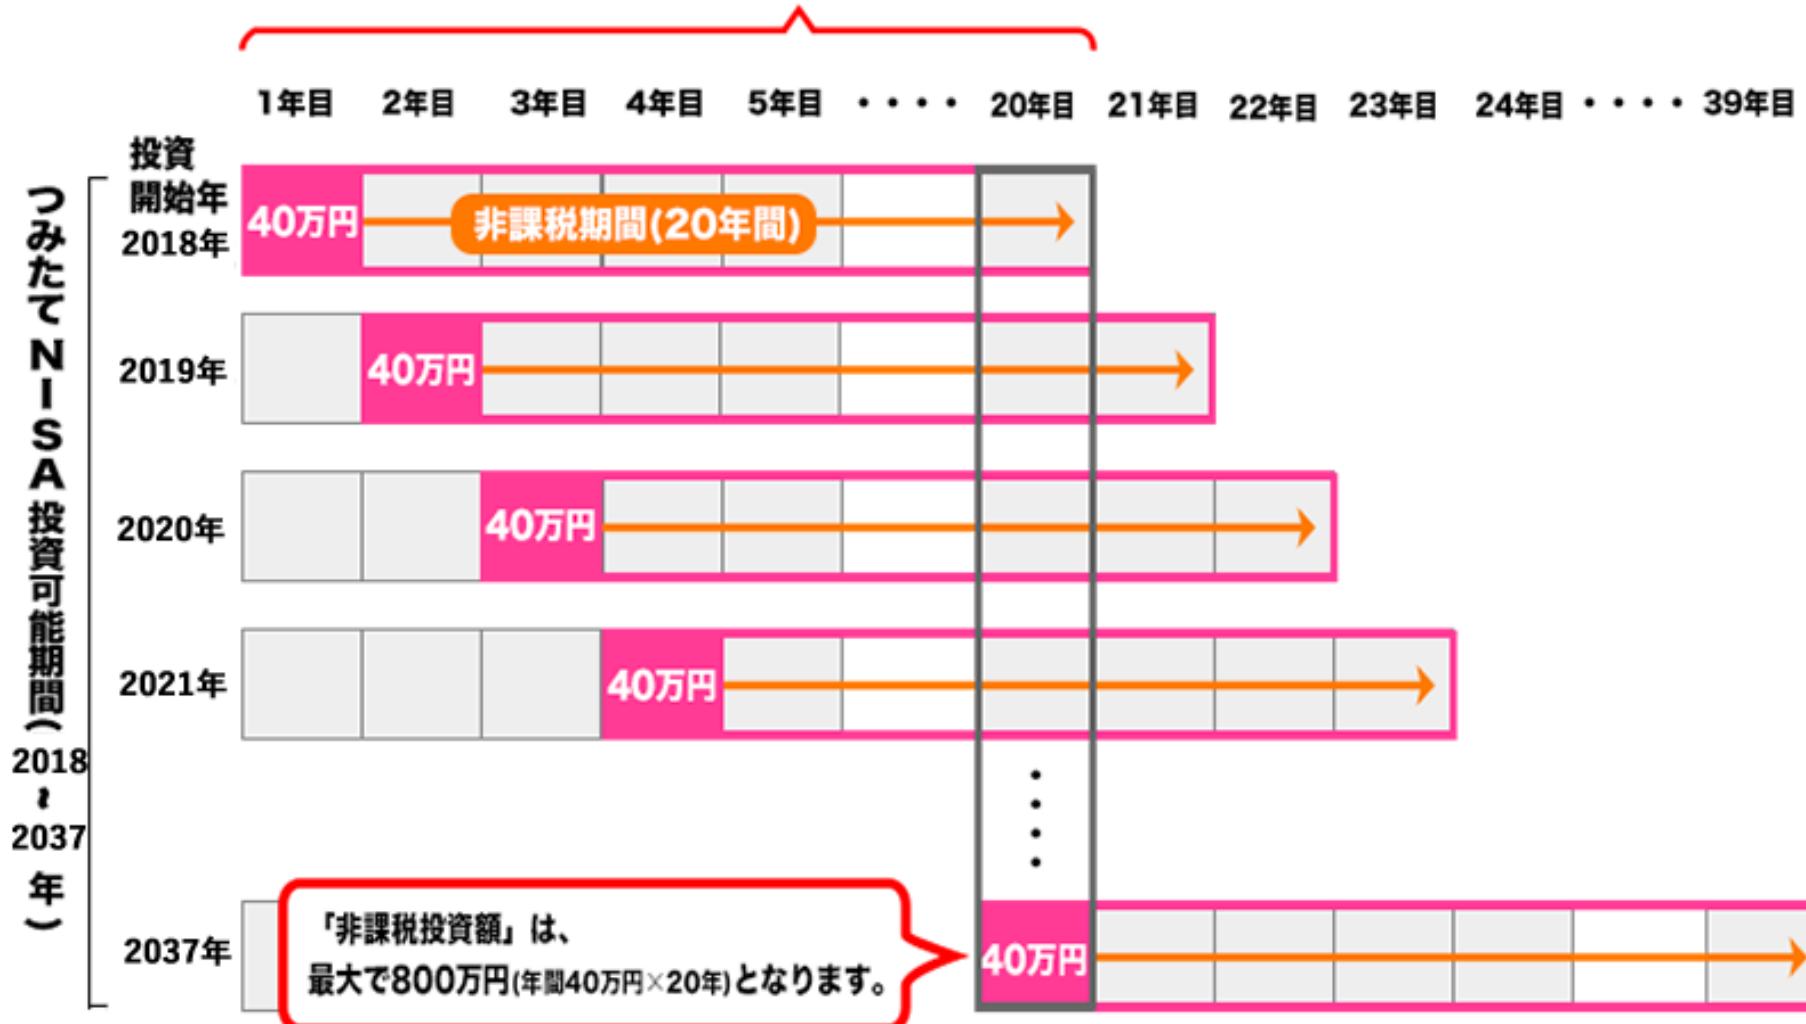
1年目 2年目 3年目 4年目 5年目 ・・・・ 20年目 21年目 22年目 23年目 24年目 ・・・・ 39年目

つみたてNISA投資可能期間(2018〜2037年)

投資開始年
2018年 40万円 非課税期間(20年間)

2019年 40万円

2020年 40万円

2021年 40万円

2037年 40万円

「非課税投資額」は、
最大で800万円(年間40万円×20年)となります。